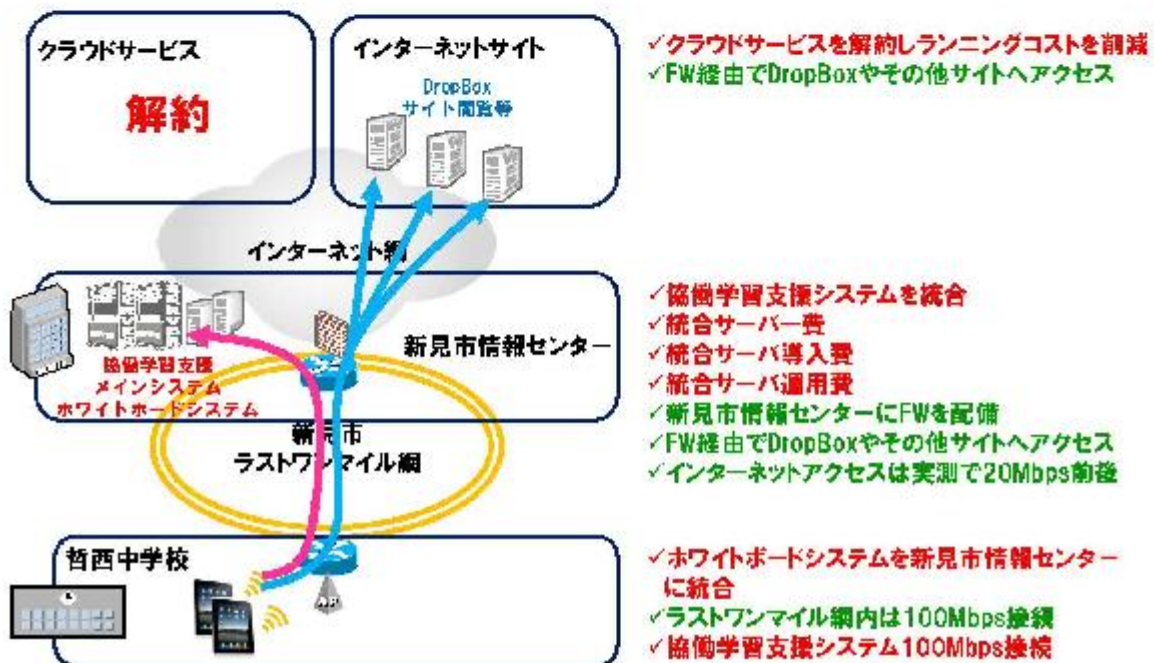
クラウドサービス

解約

インターネットサイト

DropBox
サイト閲覧等

✓クラウドサービスを解約しランニングコストを削減
✓FW経由でDropBoxやその他サイトへアクセス

インターネット網

協働学習支援
メインシステム
ホワイトボードシステム

新見市情報センター

新見市
ラストワンマイル網

✓協働学習支援システムを統合
✓統合サーバー費
✓統合サーバ導入費
✓統合サーバ運用費
✓新見市情報センターにFWを配備
✓FW経由でDropBoxやその他サイトへアクセス
✓インターネットアクセスは実測で20Mbps前後

哲西中学校

AP

✓ホワイトボードシステムを新見市情報センターに統合
✓ラストワンマイル網内は100Mbps接続
✓協働学習支援システム100Mbps接続